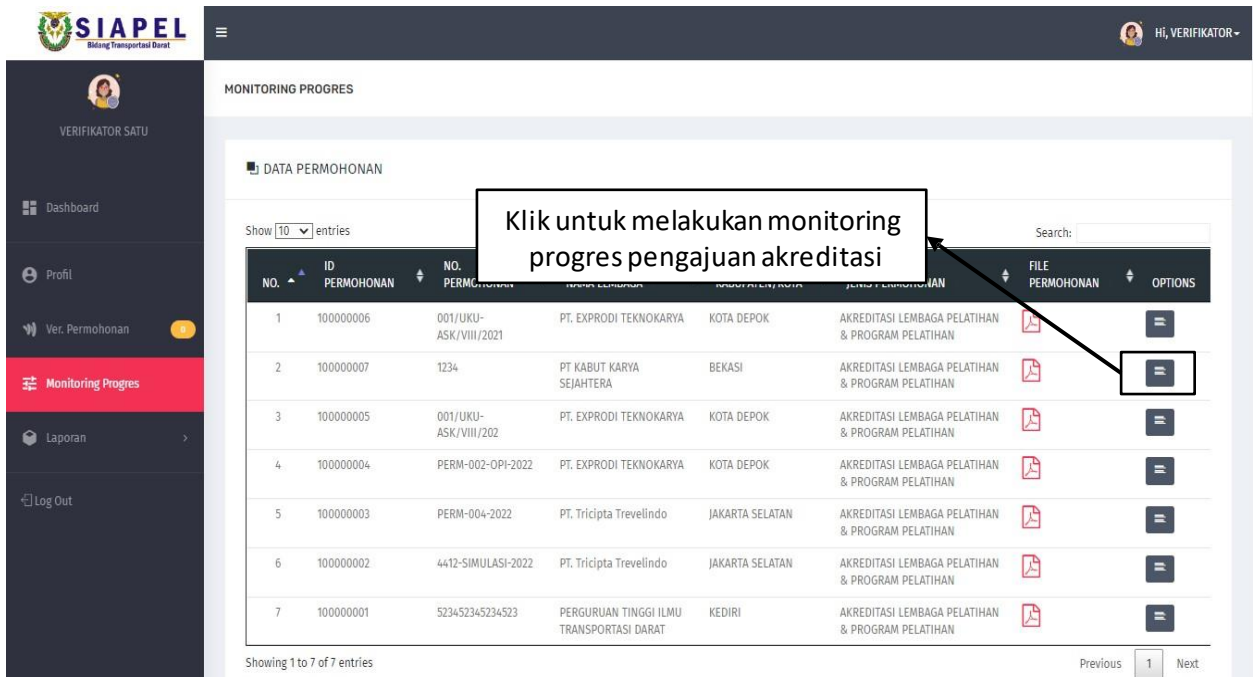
SIAPEL
Bidang Transportasi Darat

Hi, VERIFIKATOR

VERIFIKATOR SATU

Dashboard
Profil
Ver. Permohonan
Monitoring Progres
Laporan
Log Out

MONITORING PROGRES

DATA PERMOHONAN

Show 10 entries

Search:

Klik untuk melakukan monitoring progres pengajuan akreditasi

| NO. | ID PERMOHONAN | NO. PERMO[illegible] | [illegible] | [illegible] | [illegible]NAN | FILE PERMOHONAN | OPTIONS |
|---|---|---|---|---|---|---|---|
| 1 | 100000006 | 001/UKU-ASK/VIII/2021 | PT. EXPRODI TEKNOKARYA | KOTA DEPOK | AKREDITASI LEMBAGA PELATIHAN & PROGRAM PELATIHAN | | |
| 2 | 100000007 | 1234 | PT KABUT KARYA SEJAHTERA | BEKASI | AKREDITASI LEMBAGA PELATIHAN & PROGRAM PELATIHAN | | |
| 3 | 100000005 | 001/UKU-ASK/VIII/202 | PT. EXPRODI TEKNOKARYA | KOTA DEPOK | AKREDITASI LEMBAGA PELATIHAN & PROGRAM PELATIHAN | | |
| 4 | 100000004 | PERM-002-OPI-2022 | PT. EXPRODI TEKNOKARYA | KOTA DEPOK | AKREDITASI LEMBAGA PELATIHAN & PROGRAM PELATIHAN | | |
| 5 | 100000003 | PERM-004-2022 | PT. Tricipta Trevelindo | JAKARTA SELATAN | AKREDITASI LEMBAGA PELATIHAN & PROGRAM PELATIHAN | | |
| 6 | 100000002 | 4412-SIMULASI-2022 | PT. Tricipta Trevelindo | JAKARTA SELATAN | AKREDITASI LEMBAGA PELATIHAN & PROGRAM PELATIHAN | | |
| 7 | 100000001 | 523452345234523 | PERGURUAN TINGGI ILMU TRANSPORTASI DARAT | KEDIRI | AKREDITASI LEMBAGA PELATIHAN & PROGRAM PELATIHAN | | |

Showing 1 to 7 of 7 entries

Previous 1 Next